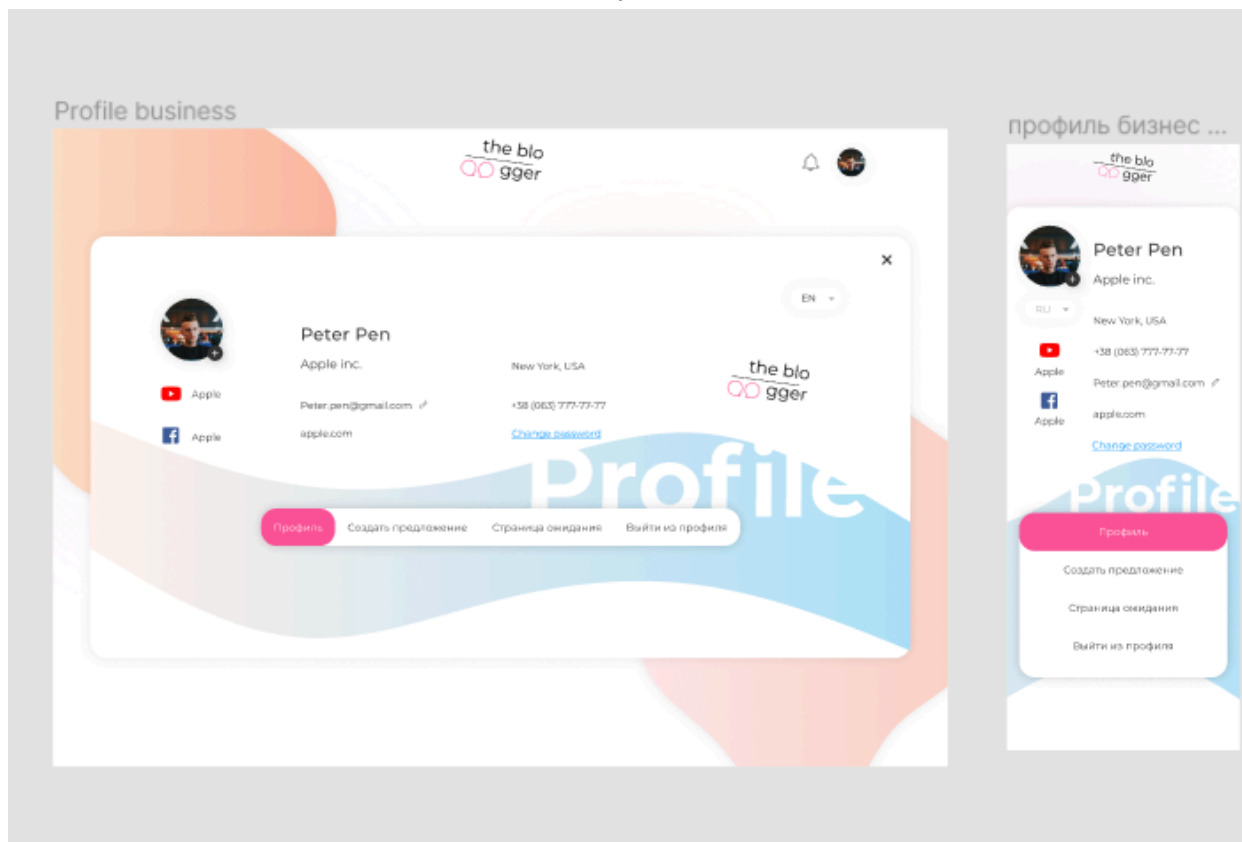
Profile business

the blo gger

×

EN

Peter Pen

Apple inc.

New York, USA

the blo gger

Apple

Peter.pen@gmail.com

+38 (063) 777-77-77

Apple

apple.com

Change password

Profile

Профиль

Создать предложение

Страница ожидания

Выйти из профиля

профиль бизнес ...

the blo gger

Peter Pen

Apple inc.

RU

New York, USA

+38 (063) 777-77-77

Apple

Peter.pen@gmail.com

Apple

apple.com

Change password

Profile

Профиль

Создать предложение

Страница ожидания

Выйти из профиля